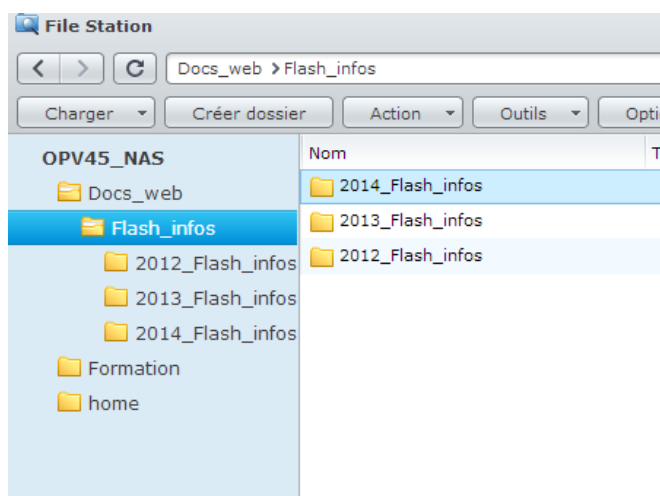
File Station

Docs_web > Flash_infos

Charger | Créer dossier | Action | Outils | Opti

OPV45_NAS
Docs_web
Flash_infos
2012_Flash_infos
2013_Flash_infos
2014_Flash_infos
Formation
home

Nom | T
2014_Flash_infos
2013_Flash_infos
2012_Flash_infos